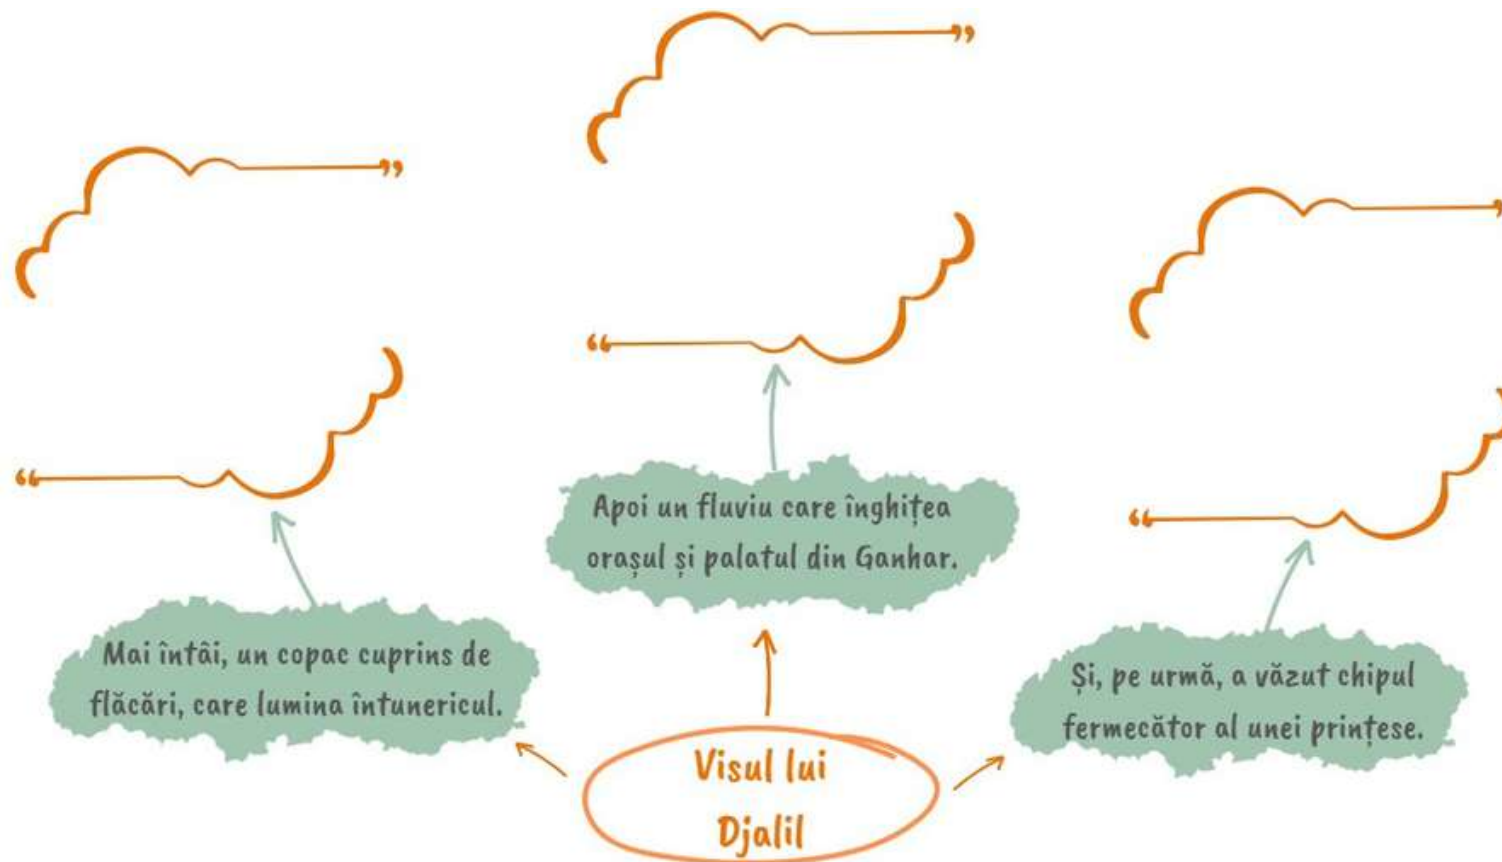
Apoi un fluviu care înghițea orașul și palatul din Ganhar.

Mai întâi, un copac cuprins de flăcări, care lumina întunericul.

Și, pe urmă, a văzut chipul fermecător al unei prințese.

Visul lui Djalil